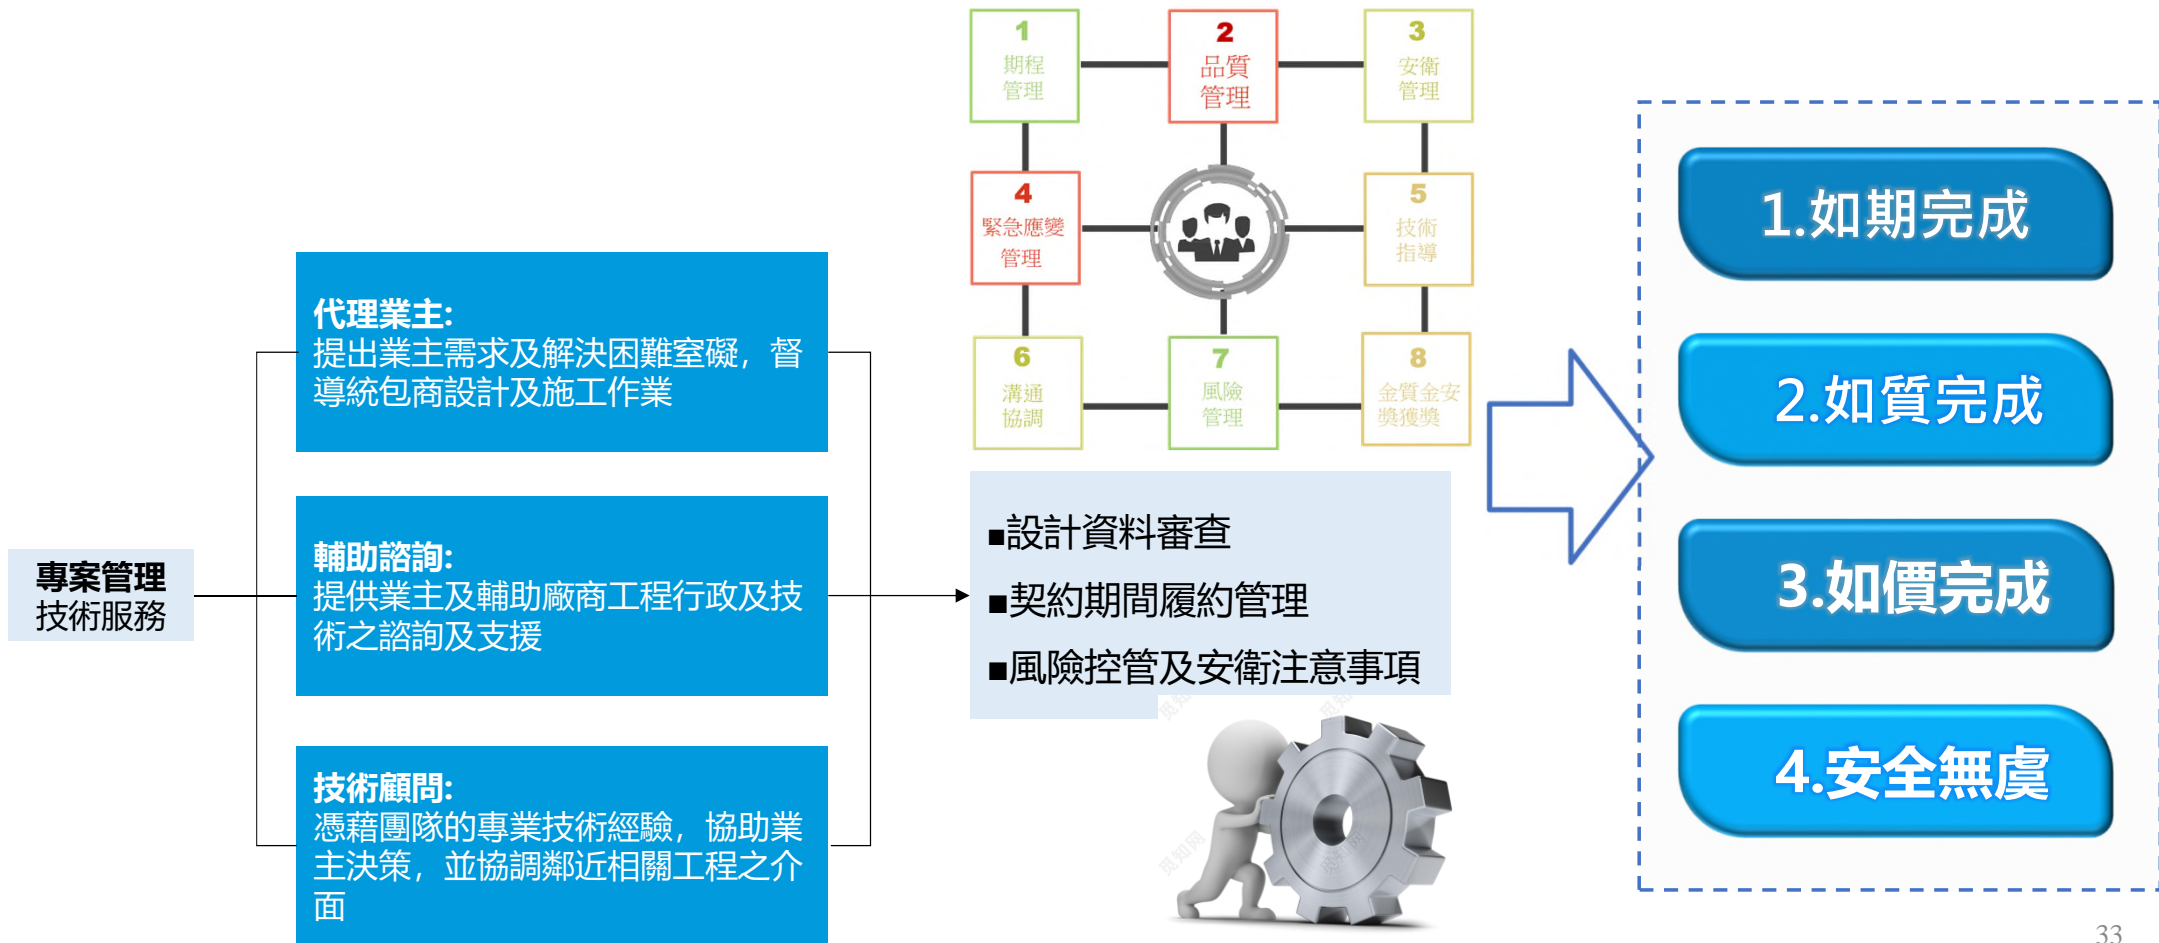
專案管理
技術服務

代理業主:
提出業主需求及解決困難窒礙，督導統包商設計及施工作業

輔助諮詢:
提供業主及輔助廠商工程行政及技術之諮詢及支援

技術顧問:
憑藉團隊的專業技術經驗，協助業主決策，並協調鄰近相關工程之介面

1
期程
管理

2
品質
管理

3
安衛
管理

4
緊急應變
管理

5
技術
指導

6
溝通
協調

7
風險
管理

8
金質金安
獎獲獎

▪設計資料審查
▪契約期間履約管理
▪風險控管及安衛注意事項

1.如期完成
2.如質完成
3.如價完成
4.安全無虞

33